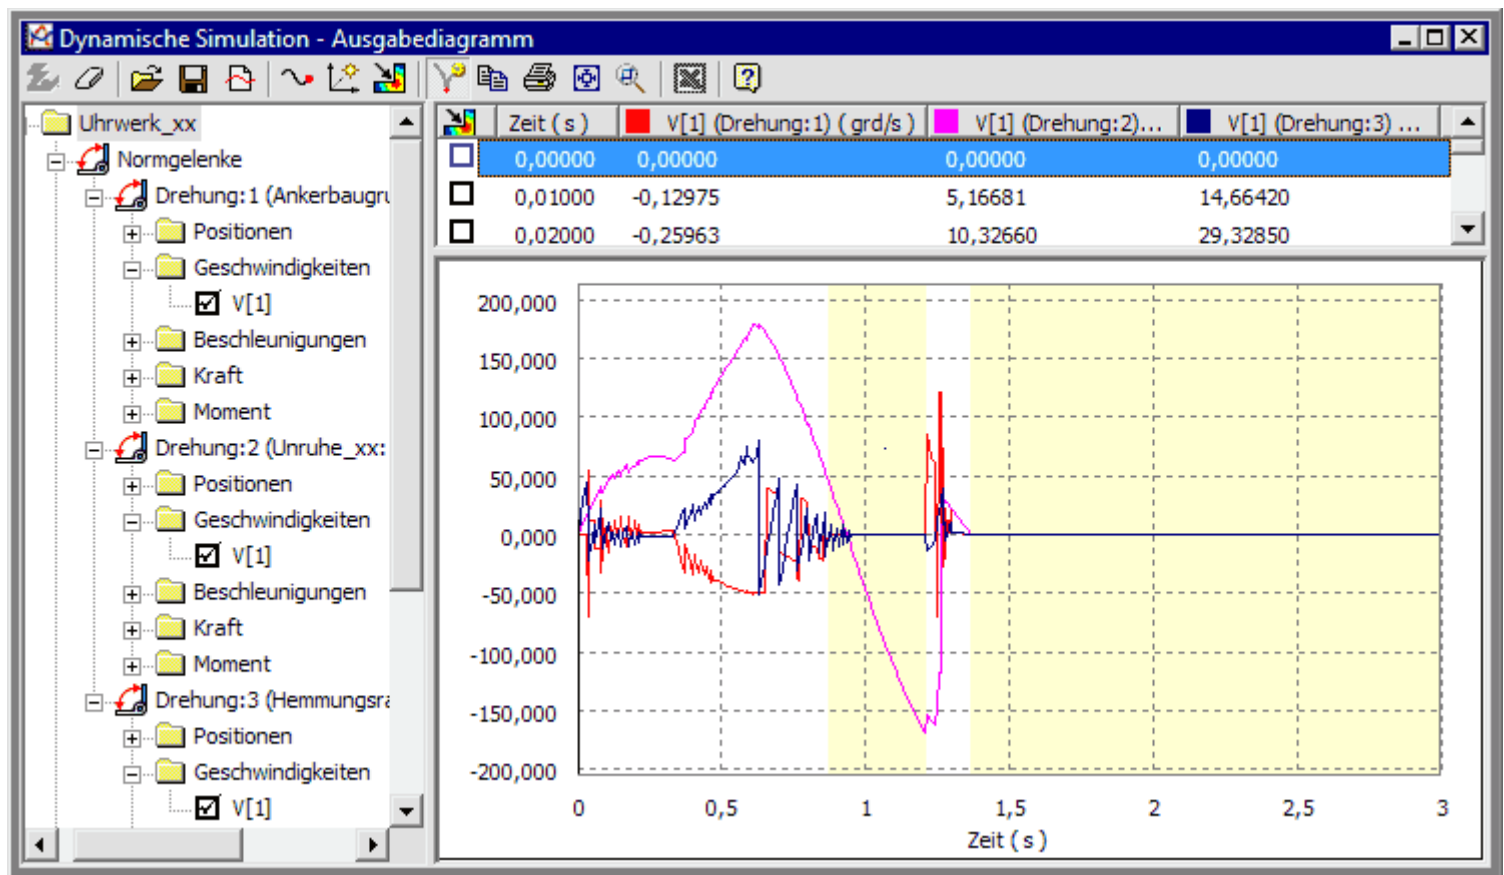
Dynamische Simulation - Ausgabediagramm

Uhrwerk_xx
Normgelenke
Drehung:1 (Ankerbaugru
Positionen
Geschwindigkeiten
V[1]
Beschleunigungen
Kraft
Moment
Drehung:2 (Unruhe_xx:
Positionen
Geschwindigkeiten
V[1]
Beschleunigungen
Kraft
Moment
Drehung:3 (Hemmungsra
Positionen
Geschwindigkeiten
V[1]

| | Zeit ( s ) | V[1] (Drehung:1) ( grd/s ) | V[1] (Drehung:2)... | V[1] (Drehung:3) ... |
|---|---|---|---|---|
| | 0,00000 | 0,00000 | 0,00000 | 0,00000 |
| | 0,01000 | -0,12975 | 5,16681 | 14,66420 |
| | 0,02000 | -0,25963 | 10,32660 | 29,32850 |

200,000
150,000
100,000
50,000
0,000
-50,000
-100,000
-150,000
-200,000
0
0,5
1
1,5
2
2,5
3
Zeit ( s )